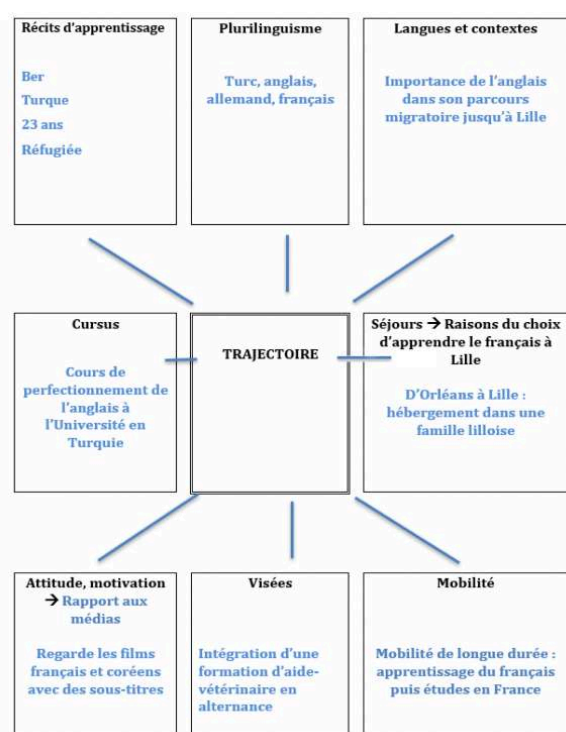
Récits d'apprentissage

Ber

Turque

23 ans

Réfugiée

Plurilinguisme

Turc, anglais, allemand, français

Langues et contextes

Importance de l'anglais dans son parcours migratoire jusqu'à Lille

Cursus

Cours de perfectionnement de l'anglais à l'Université en Turquie

TRAJECTOIRE

Séjours → Raisons du choix d'apprendre le français à Lille

D'Orléans à Lille : hébergement dans une famille lilloise

Attitude, motivation → Rapport aux médias

Regarde les films français et coréens avec des sous-titres

Visées

Intégration d'une formation d'aide-vétérinaire en alternance

Mobilité

Mobilité de longue durée : apprentissage du français puis études en France